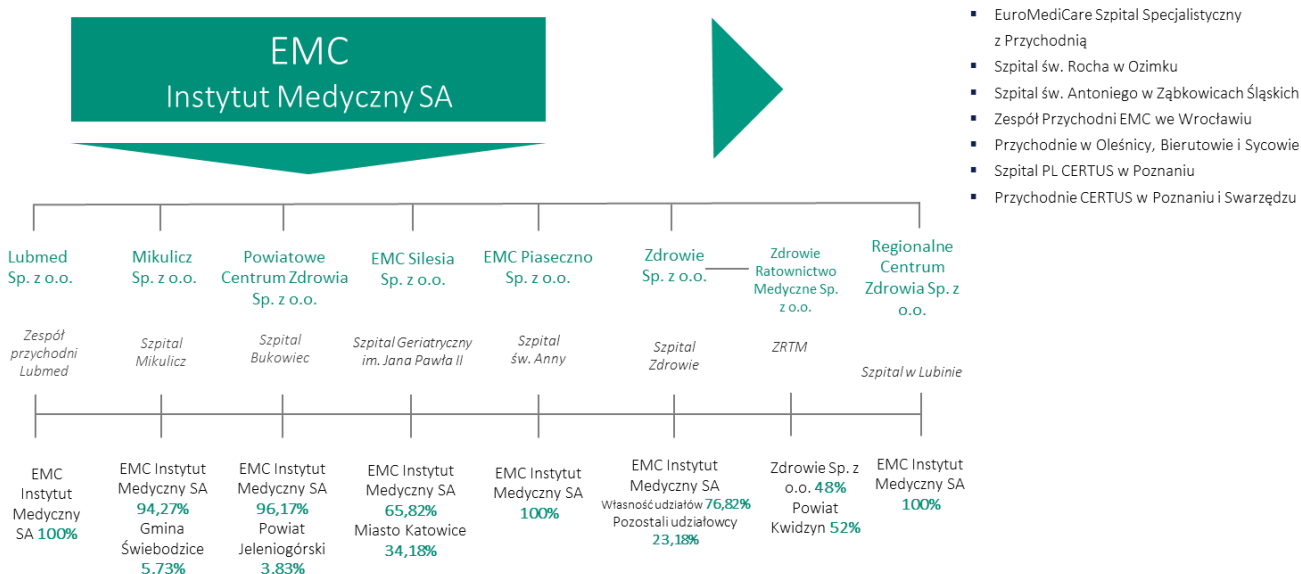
EMC
Instytut Medyczny SA

EuroMediCare Szpital Specjalistyczny z Przychodnią
Szpital św. Rocha w Ozimku
Szpital św. Antoniego w Ząbkowicach Śląskich
Zespół Przychodni EMC we Wrocławiu
Przychodnie w Oleśnicy, Bierutowie i Sycowie
Szpital PL CERTUS w Poznaniu
Przychodnie CERTUS w Poznaniu i Swarzędzu

Lubmed Sp. z o.o.
Zespół przychodni Lubmed
EMC Instytut Medyczny SA 100%

Mikulicz Sp. z o.o.
Szpital Mikulicz
EMC Instytut Medyczny SA 94,27%
Gmina Świebodzice 5.73%

Powiatowe Centrum Zdrowia Sp. z o.o.
Szpital Bukowiec
EMC Instytut Medyczny SA 96,17%
Powiat Jeleniogórski 3.83%

EMC Silesia Sp. z o.o.
Szpital Geriatryczny im. Jana Pawła II
EMC Instytut Medyczny SA 65,82%
Miasto Katowice 34,18%

EMC Piaseczno Sp. z o.o.
Szpital św. Anny
EMC Instytut Medyczny SA 100%

Zdrowie Sp. z o.o.
Szpital Zdrowie
EMC Instytut Medyczny SA
Własność udziałów 76,82%
Pozostali udziałowcy 23,18%

Zdrowie Ratownictwo Medyczne Sp. z o.o.
ZRTM
Zdrowie Sp. z o.o. 48%
Powiat Kwidzyn 52%

Regionalne Centrum Zdrowia Sp. z o.o.
Szpital w Lubinie
EMC Instytut Medyczny SA 100%